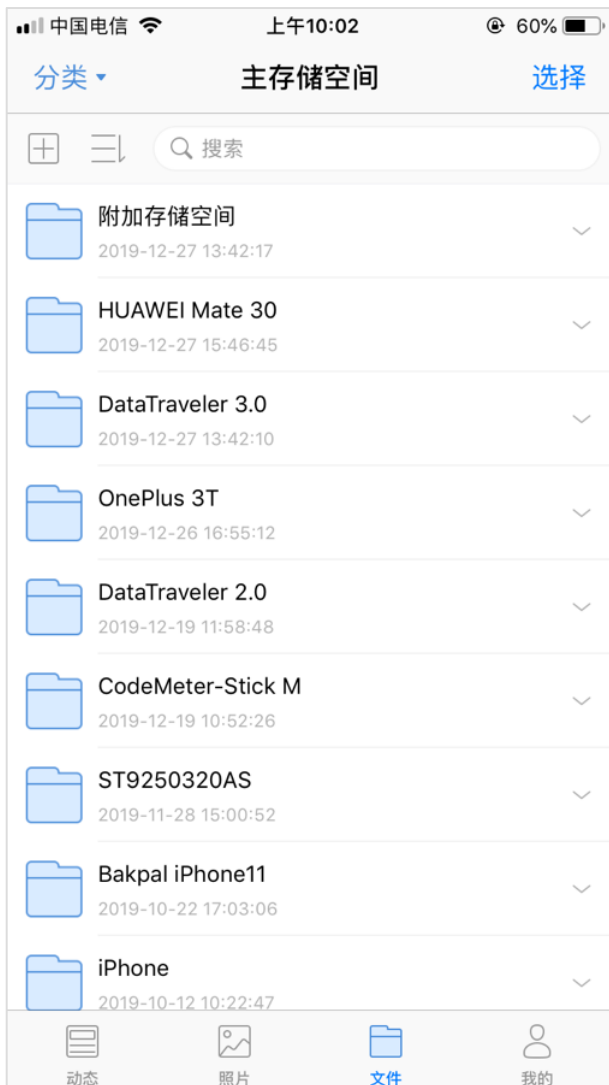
中国电信 上午10:02 60%

分类 主存储空间 选择

搜索

附加存储空间
2019-12-27 13:42:17

HUAWEI Mate 30
2019-12-27 15:46:45

DataTraveler 3.0
2019-12-27 13:42:10

OnePlus 3T
2019-12-26 16:55:12

DataTraveler 2.0
2019-12-19 11:58:48

CodeMeter-Stick M
2019-12-19 10:52:26

ST9250320AS
2019-11-28 15:00:52

Bakpal iPhone11
2019-10-22 17:03:06

iPhone
2019-10-12 10:22:47

动态 照片 文件 我的